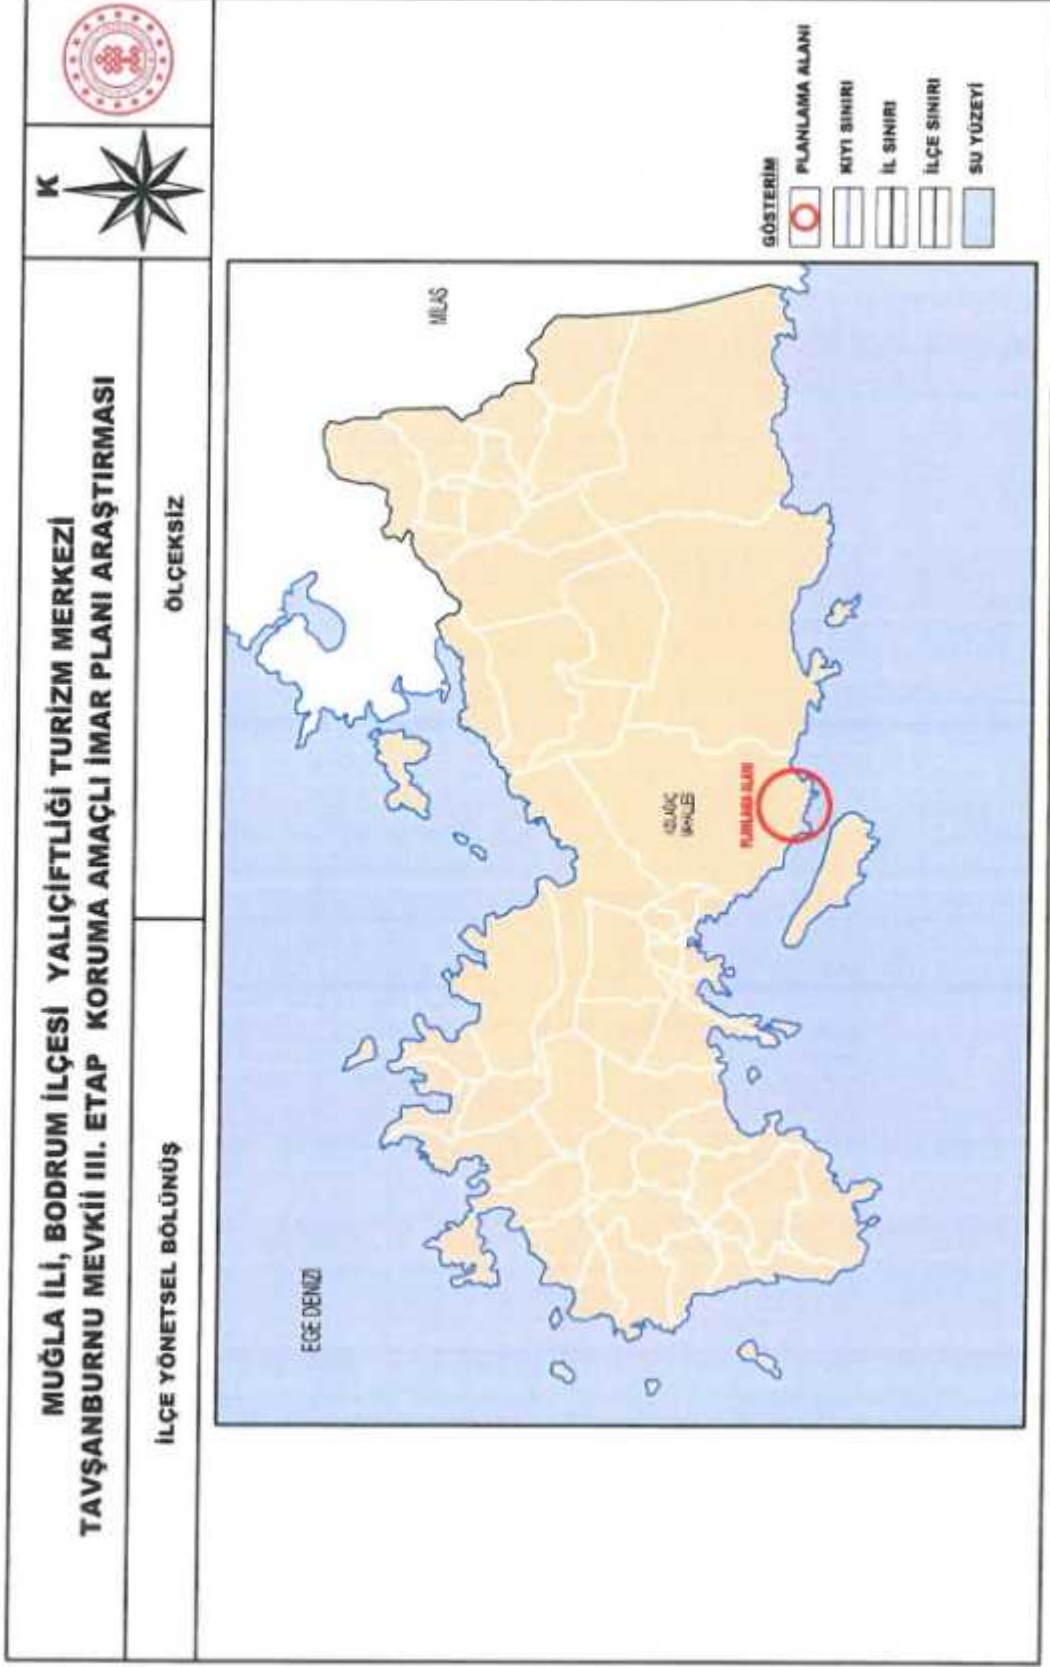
MUĞLA İLİ, BODRUM İLÇESİ YALIÇİFTLİĞİ TURİZM MERKEZİ
TAVŞANBURNU MEVKİİ III. ETAP KORUMA AMAÇLI İMAR PLANI ARAŞTIRMASI

K

İLÇE YÖNETSEL BÖLÜNÜŞ

ÖLÇEKSİZ

MİLAS

EGE DENİZİ

KOLAÇ MAHALLE

PLANLAMA ALANI

GÖSTERİM
PLANLAMA ALANI
KIYI SINIRI
İL SINIRI
İLÇE SINIRI
SU YÜZEYİ